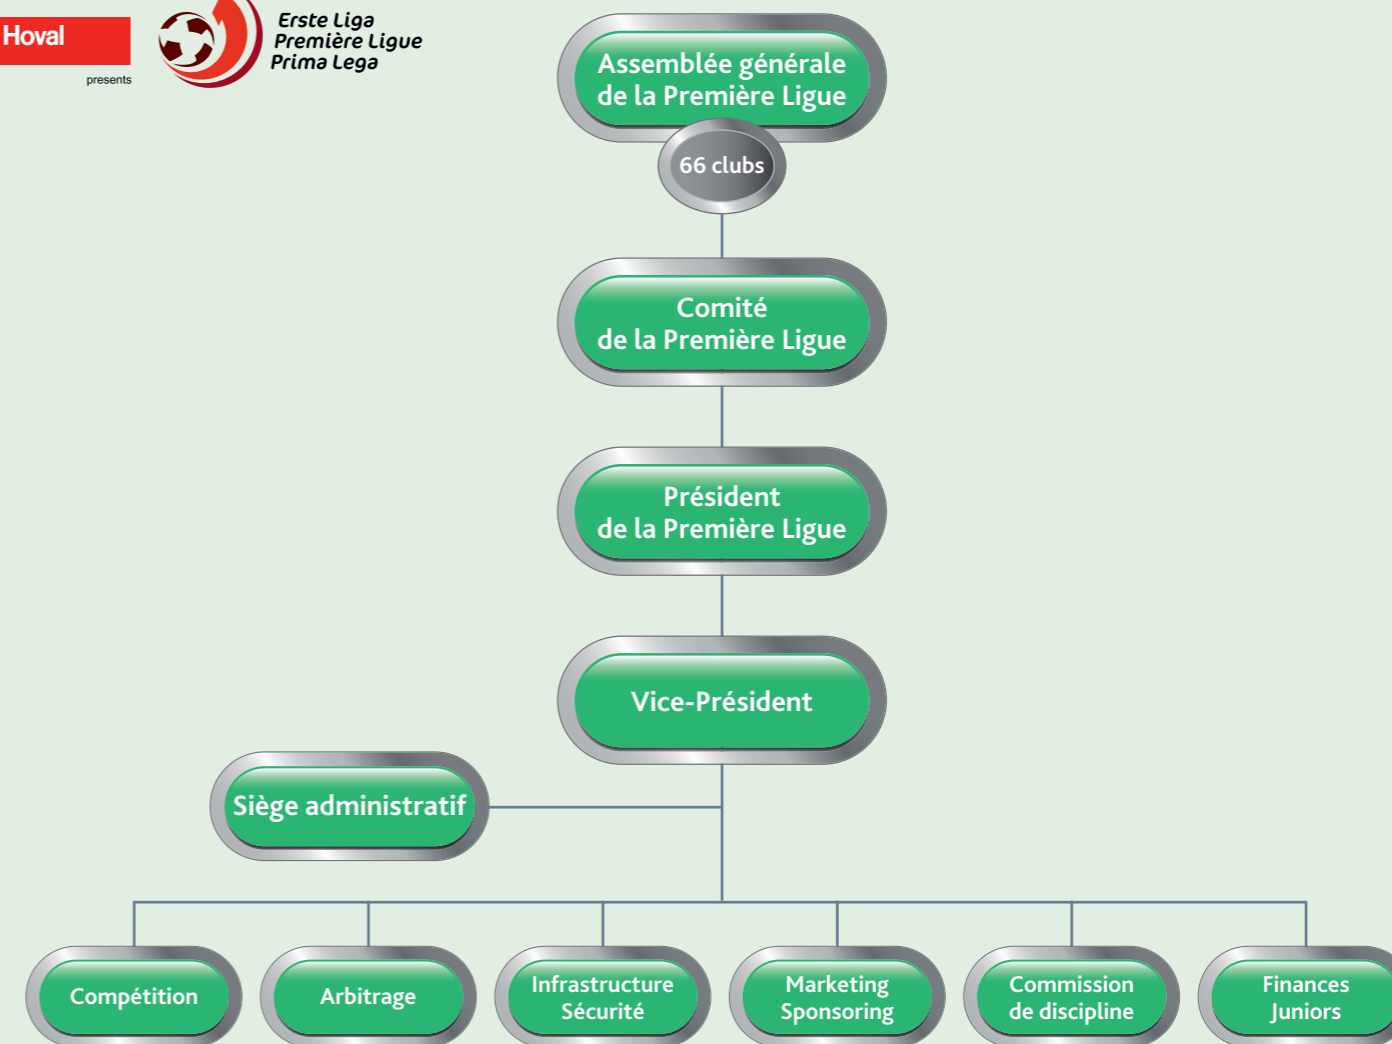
Hoval
presents

Erste Liga
Première Ligue
Prima Lega

Assemblée générale de la Première Ligue

66 clubs

Comité de la Première Ligue

Président de la Première Ligue

Vice-Président

Siège administratif

Compétition

Arbitrage

Infrastructure Sécurité

Marketing Sponsoring

Commission de discipline

Finances Juniors